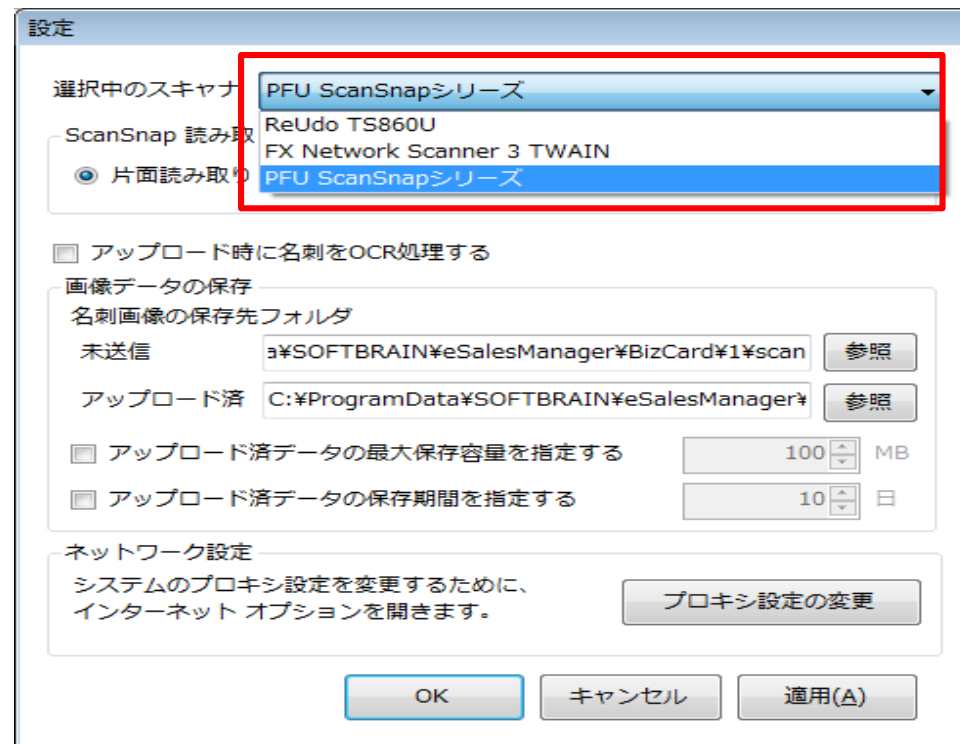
設定

選択中のスキャナ PFU ScanSnapシリーズ

ReUdo TS860U
FX Network Scanner 3 TWAIN
PFU ScanSnapシリーズ

ScanSnap 読み取

片面読み取り

アップロード時に名刺をOCR処理する

画像データの保存

名刺画像の保存先フォルダ

未送信 a¥SOFTBRAIN¥eSalesManager¥BizCard¥1¥scan 参照

アップロード済 C:¥ProgramData¥SOFTBRAIN¥eSalesManager¥ 参照

アップロード済データの最大保存容量を指定する 100 MB

アップロード済データの保存期間を指定する 10 日

ネットワーク設定

システムのプロキシ設定を変更するために、インターネット オプションを開きます。

プロキシ設定の変更

OK キャンセル 適用(A)